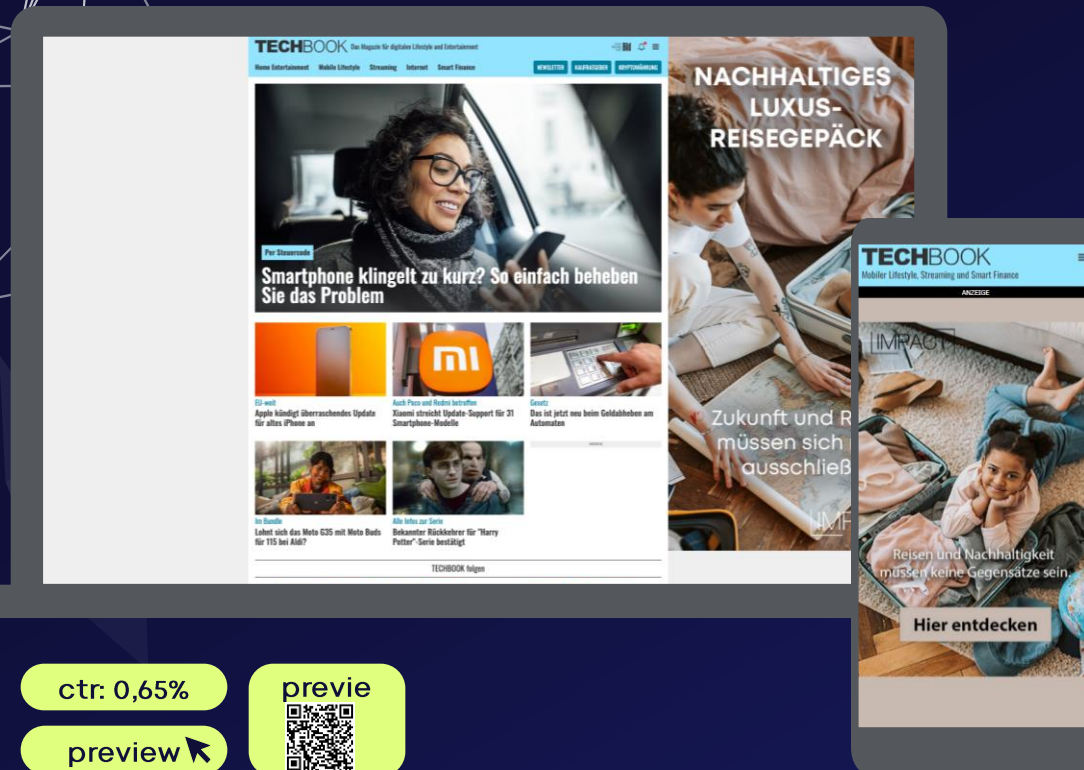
TECHBOOK Das Magazin für digitalen Lifestyle und Entertainment

Home Entertainment Mobile Lifestyle Streaming Internet Smart Finance

NEWSLETTER KAUFRATGEBER KRYPTOWÄHRUNG

Per Steuercode

Smartphone klingelt zu kurz? So einfach beheben Sie das Problem

EU-weit
Apple kündigt überraschendes Update für altes iPhone an

Auch Poco und Redmi betroffen
Xiaomi streicht Update-Support für 31 Smartphone-Modelle

Gesetz
Das ist jetzt neu beim Geldabheben am Automaten

Im Bundle
Lohnt sich das Moto G35 mit Moto Buds für 115 bei Aldi?

Alle Infos zur Serie
Bekannter Rückkehrer für "Harry Potter"-Serie bestätigt

TECHBOOK folgen

NACHHALTIGES LUXUS-REISEGEPÄCK

Zukunft und R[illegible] müssen sich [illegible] ausschließ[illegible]

IMP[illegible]

TECHBOOK
Mobiler Lifestyle, Streaming und Smart Finance

ANZEIGE

IMPACT

Reisen und Nachhaltigkeit müssen keine Gegensätze sein.

Hier entdecken

ctr: 0,65%

preview

previe